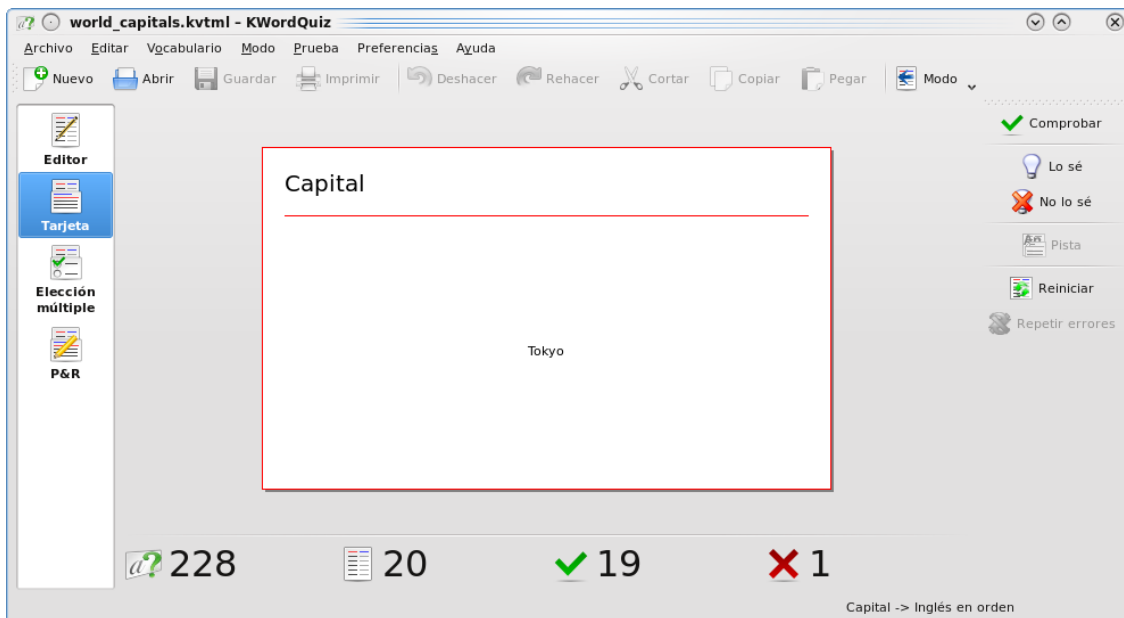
world_capitals.kvtml - KWordQuiz

Archivo Editar Vocabulario Modo Prueba Preferencias Ayuda

Nuevo Abrir Guardar Imprimir Deshacer Rehacer Cortar Copiar Pegar Modo

Editor
Tarjeta
Elección múltiple
P&R

Capital

Tokyo

Comprobar
Lo sé
No lo sé
Pista
Reiniciar
Repetir errores

228 20 19 1

Capital -> Inglés en orden